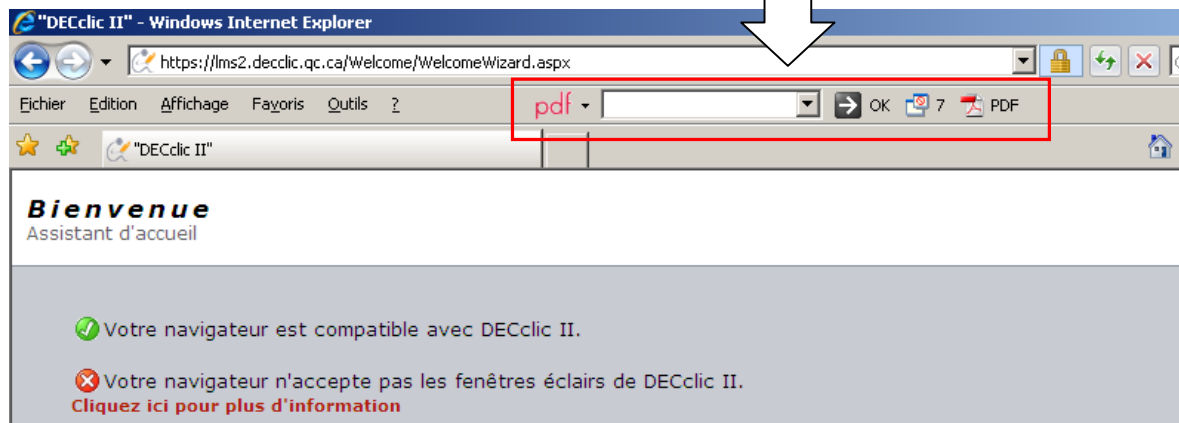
"DECclic II" - Windows Internet Explorer

https://lms2.decclic.qc.ca/Welcome/WelcomeWizard.aspx

Fichier Edition Affichage Favoris Outils ?

pdf OK 7 PDF

"DECclic II"

Bienvenue
Assistant d'accueil

Votre navigateur est compatible avec DECclic II.

Votre navigateur n'accepte pas les fenêtres éclairs de DECclic II.
Cliquez ici pour plus d'information